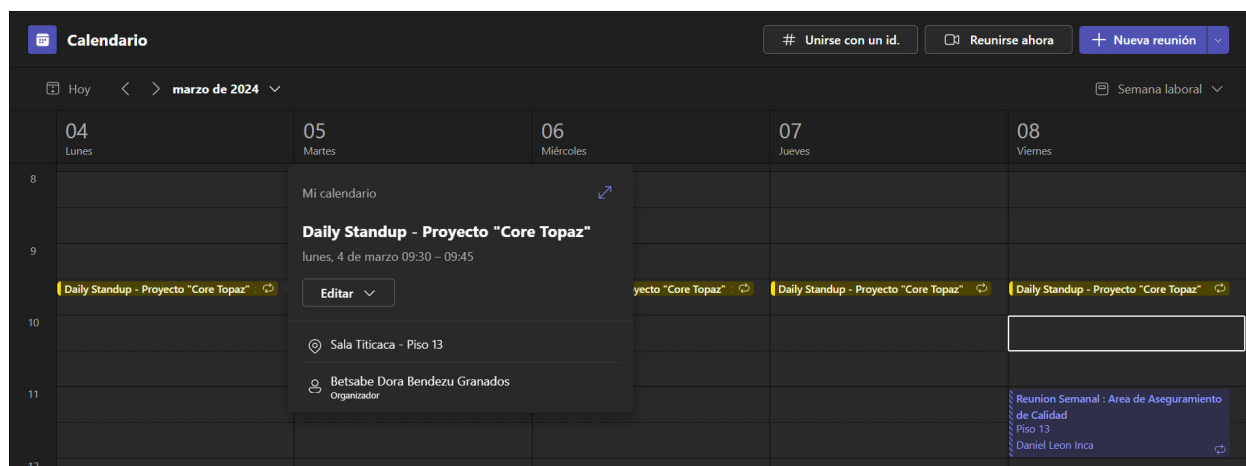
Calendario

# Unirse con un id.
Reunirse ahora
+ Nueva reunión

Hoy
marzo de 2024
Semana laboral

04
Lunes

05
Martes

06
Miércoles

07
Jueves

08
Viernes

8
9
10
11
12

Daily Standup - Proyecto "Core Topaz"

Mi calendario
Daily Standup - Proyecto "Core Topaz"
lunes, 4 de marzo 09:30 – 09:45
Editar
Sala Titicaca - Piso 13
Betsabe Dora Bendezu Granados
Organizador

yecto "Core Topaz"

Daily Standup - Proyecto "Core Topaz"

Daily Standup - Proyecto "Core Topaz"

Reunion Semanal : Area de Aseguramiento de Calidad
Piso 13
Daniel Leon Inca